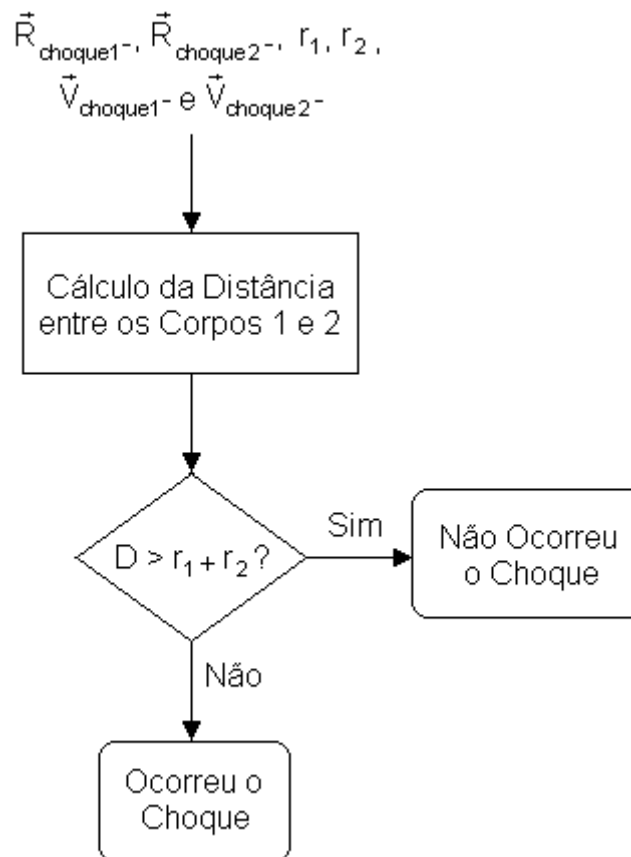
$\vec{R}_{choque1^-}$, $\vec{R}_{choque2^-}$, $r_1$, $r_2$, $\vec{V}_{choque1^-}$ e $\vec{V}_{choque2^-}$

Cálculo da Distância entre os Corpos 1 e 2

$D > r_1 + r_2$?

Sim

Não Ocorreu o Choque

Não

Ocorreu o Choque